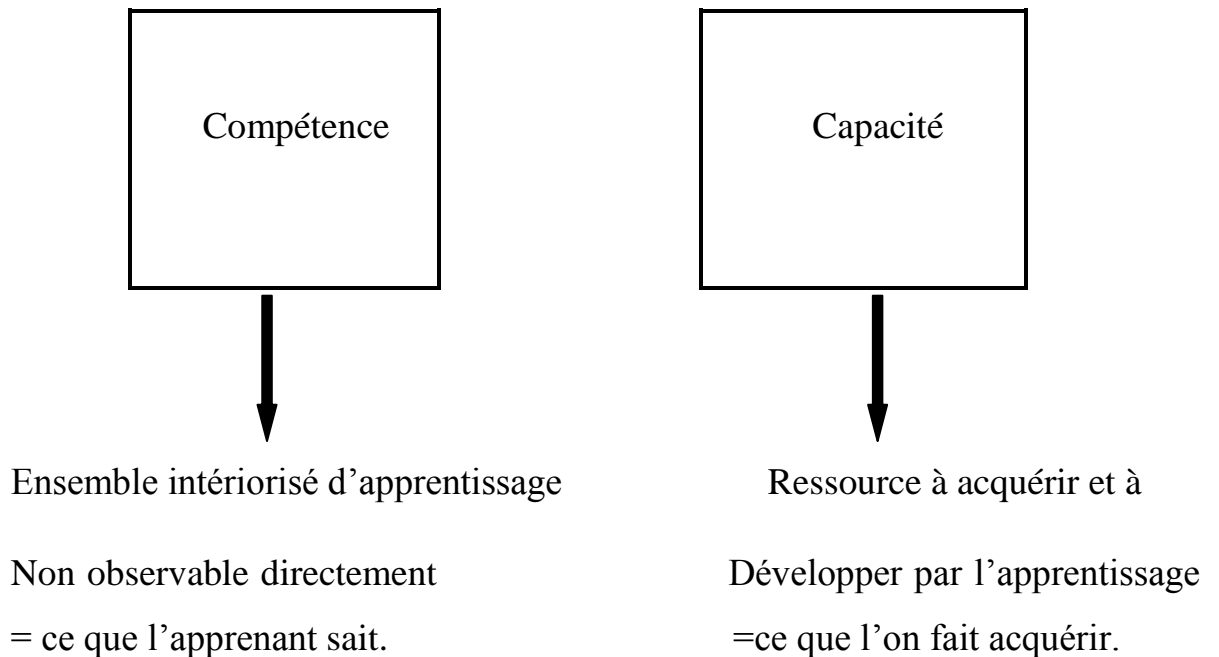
Compétence

Ensemble intériorisé d'apprentissage

Non observable directement

= ce que l'apprenant sait.

Capacité

Ressource à acquérir et à

Développer par l'apprentissage

=ce que l'on fait acquérir.